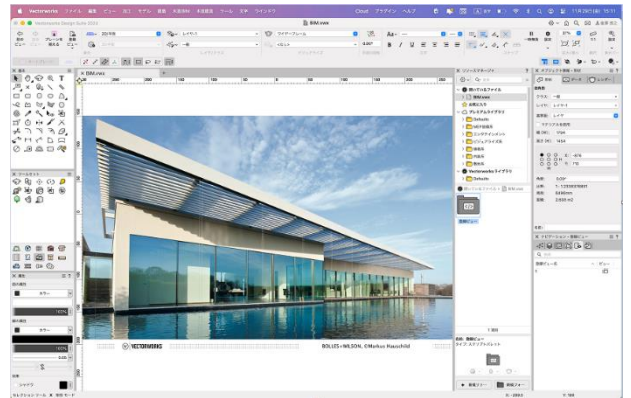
Vectorworks ファイル 編集 ビュー 加工 モデル 建築 大規模BIM 寸法確認 ツール 文字 ウインドウ Cloud アプリケーション ヘルプ

BIM.vwx

Vectorworks Design Suite 2024

BIM.vwx

リソースマネージャ

開いているファイル

BIM.vwx

お気に入り

デモンストレーション

Defaults

Vectorworksライブラリ

Defaults

VECTORWORKS

BOLLES+WILSON, ©Markus Hauschild

オブジェクト情報

データ

レンダー

クラス

レイヤ

カラー

100%

シャドウ

セレクションツール